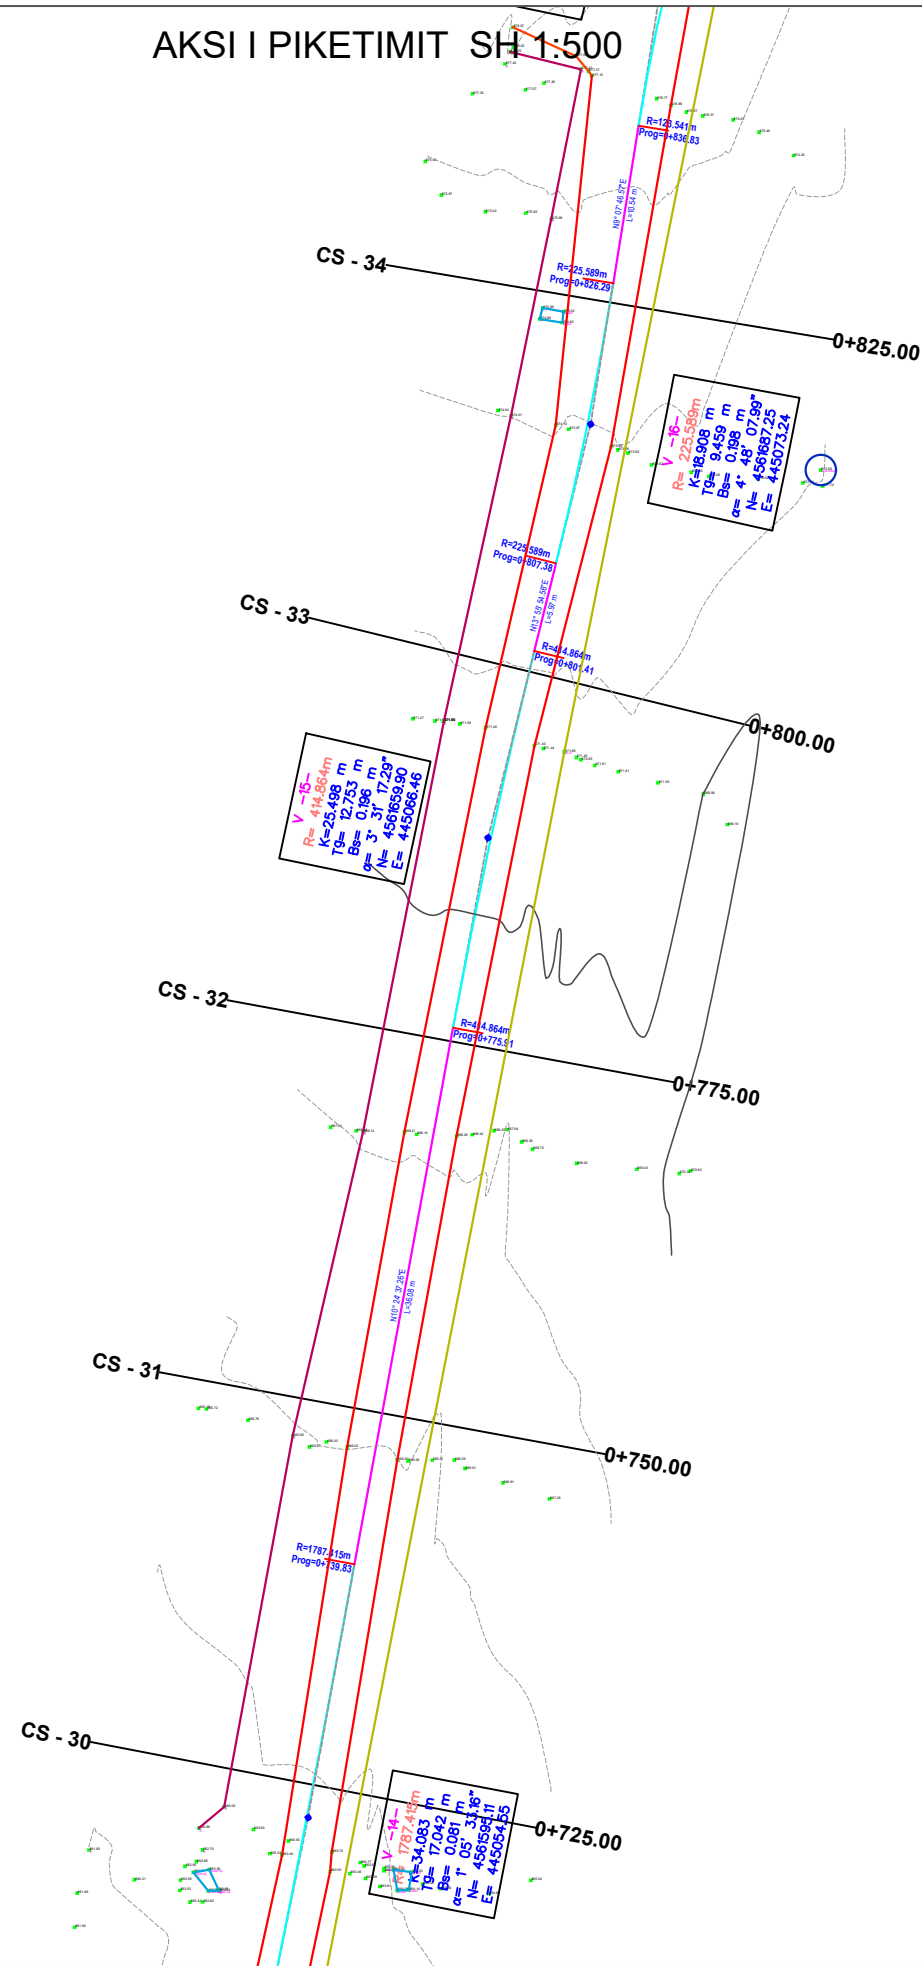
AKSI I PIKETIMIT SH 1:500

R=123.541m
Prog=0+836.83

N0° 07' 46.57"E
L=10.54 m

CS - 34

R=225.589m
Prog=0+826.29

0+825.00

V -16-
R= 225.589m
K= 18.908 m
Tg= 9.459 m
Bs= 0.198 m
α= 4° 48' 07.99"
N= 4561687.25
E= 445073.24

R=225.589m
Prog=0+807.38

N13° 59' 54.56"E
L=5.97 m

CS - 33

R=414.864m
Prog=0+801.41

0+800.00

V -15-
R= 414.864m
K=25.498 m
Tg= 12.753 m
Bs= 0.196 m
α= 3° 31' 17.29"
N= 4561659.90
E= 445066.46

CS - 32

R=414.864m
Prog=0+775.91

0+775.00

N10° 24' 37.26"E
L=36.08 m

CS - 31

0+750.00

R=1787.415m
Prog=0+739.83

CS - 30

0+725.00

V -14-
R= 1787.415m
K= 34.083 m
Tg= 17.042 m
Bs= 0.081 m
α= 1° 05' 33.16"
N= 4561594.11
E= 445054.55